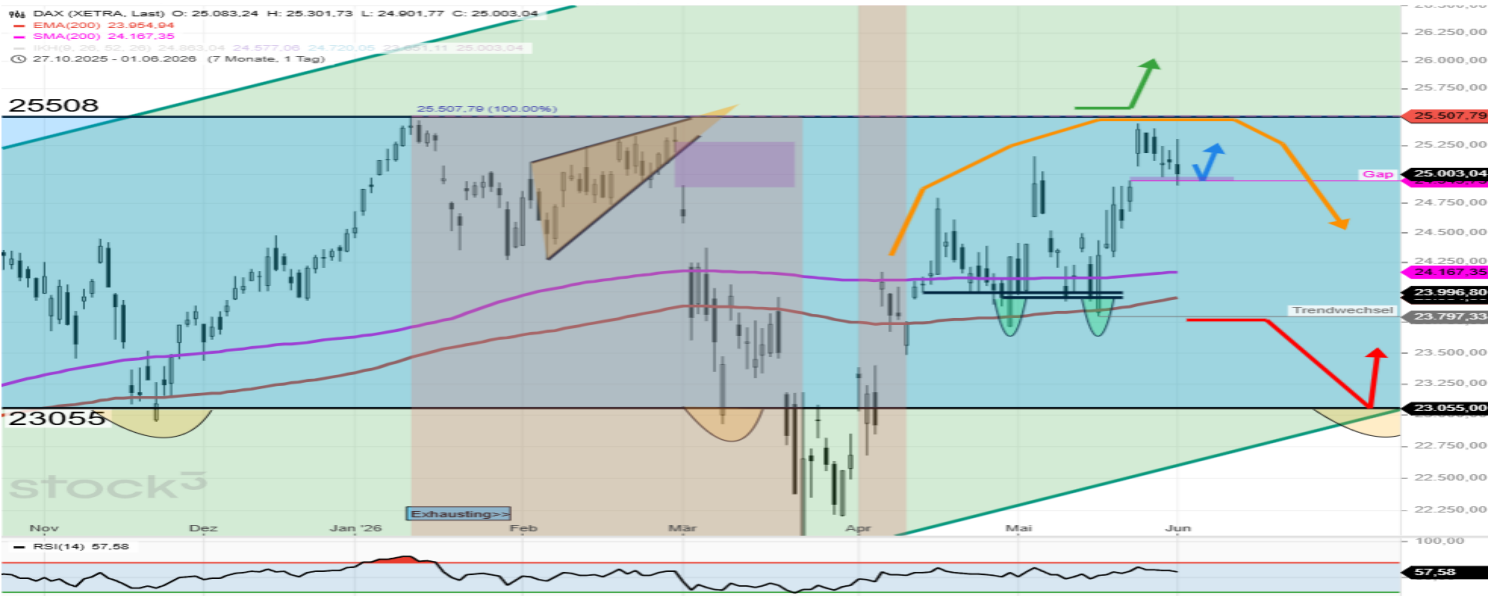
DAX (XETRA, Last) O: 25.083,24 H: 25.301,73 L: 24.901,77 C: 25.003,04
EMA(200) 23.954,94
SMA(200) 24.167,35
IKH(9, 26, 52, 26) 24.863,04 24.577,06 24.720,05 23.651,11 25.003,04
27.10.2025 - 01.06.2026 (7 Monate, 1 Tag)

25508
25.507,79 (100,00%)
23055

Exhausting>>
Gap
Trendwechsel

stock3

26.500,00
26.250,00
26.000,00
25.750,00
25.507,79
25.250,00
25.003,04
24.750,00
24.500,00
24.250,00
24.167,35
23.996,80
23.797,33
23.500,00
23.250,00
23.055,00
22.750,00
22.500,00
22.250,00

Nov
Dez
Jan '26
Feb
Mär
Apr
Mai
Jun

RSI(14) 57,58
100,00
57,58